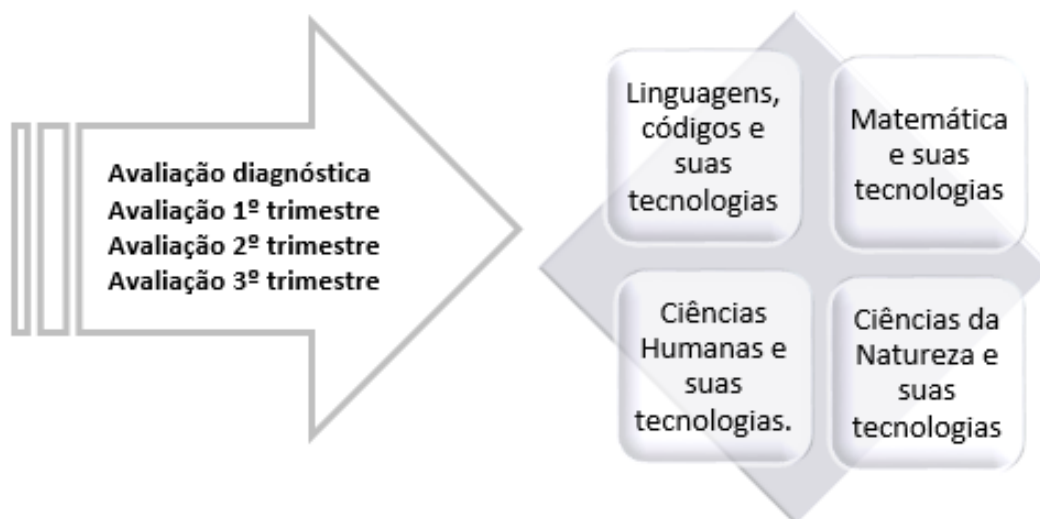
Avaliação diagnóstica
Avaliação 1º trimestre
Avaliação 2º trimestre
Avaliação 3º trimestre

Linguagens, códigos e suas tecnologias

Matemática e suas tecnologias

Ciências Humanas e suas tecnologias.

Ciências da Natureza e suas tecnologias